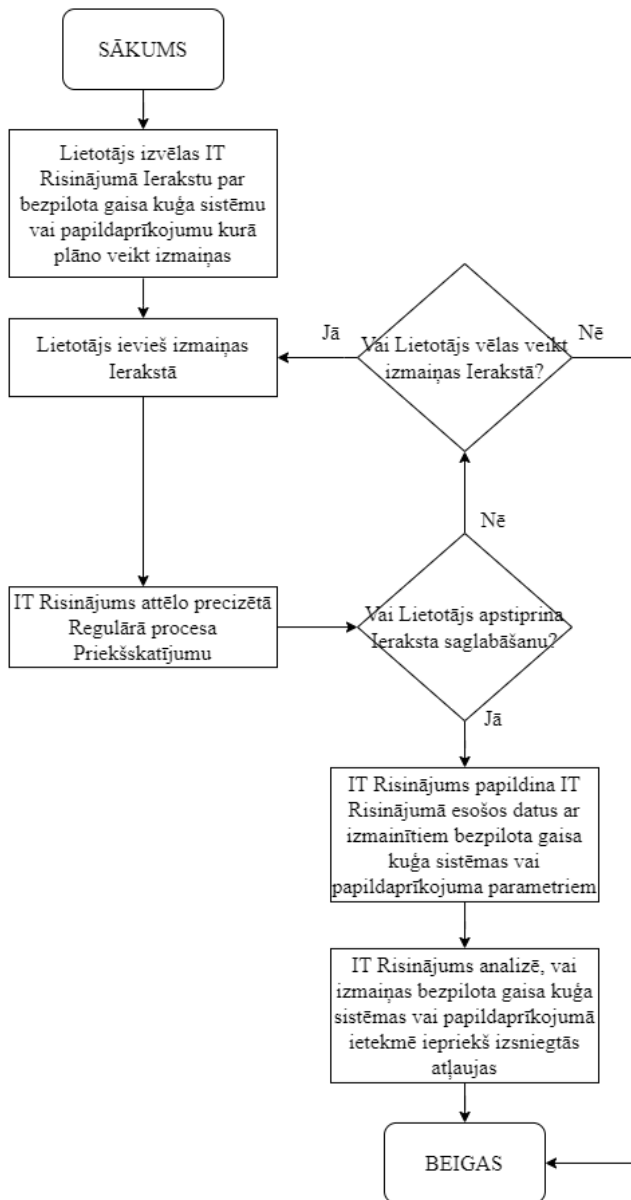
SĀKUMS

Lietotājs izvēlas IT Risinājumā Ierakstu par bezpilota gaisa kuģa sistēmu vai papildaprīkojumu kurā plāno veikt izmaiņas

Lietotājs ievieš izmaiņas Ierakstā

Jā

Vai Lietotājs vēlas veikt izmaiņas Ierakstā?

Nē

Nē

IT Risinājums attēlo precizētā Regulārā procesa Priekšskatījumu

Vai Lietotājs apstiprina Ieraksta saglabāšanu?

Jā

IT Risinājums papildina IT Risinājumā esošos datus ar izmainītiem bezpilota gaisa kuģa sistēmas vai papildaprīkojuma parametriem

IT Risinājums analizē, vai izmaiņas bezpilota gaisa kuģa sistēmas vai papildaprīkojumā ietekmē iepriekš izsniegtās atļaujas

BEIGAS